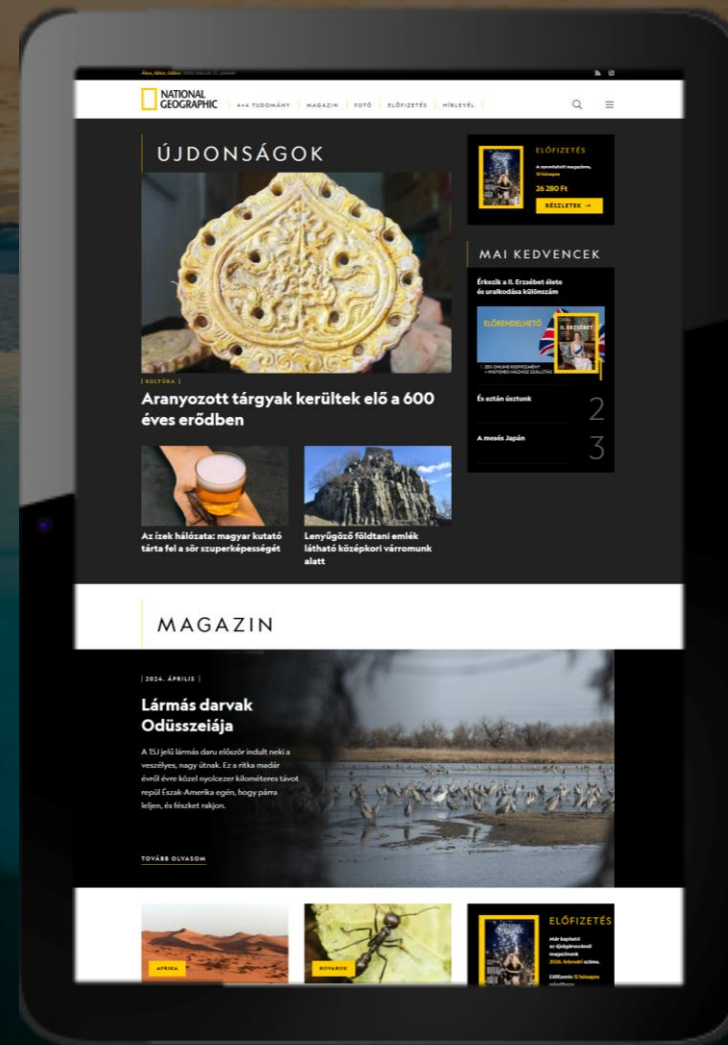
NATIONAL GEOGRAPHIC

4+4 TUDOMÁNY | MAGAZIN | FOTÓ | ELŐFIZETÉS | HÍRLEVÉL

ÚJDONSÁGOK

KULTÚRA

Aranyozott tárgyak kerültek elő a 600 éves erődben

Az ízek hálózata: magyar kutató tárta fel a sör szuperképességét

Lenyűgöző földtani emlék látható középkori várromunk alatt

ELŐFIZETÉS

26 280 Ft

RÉSZLETEK →

MAI KEDVENCEK

Érkezik a II. Erzsébet élete és uralkodása különszám

ELŐRENDELHETŐ

És aztán úsztunk

2

A mesés Japán

3

MAGAZIN

2024. ÁPRILIS

Lármás darvak Odüsszeiája

A TSJ jelű lármás daru először indult neki a veszélyes, nagy útnak. Ez a ritka madár évről évre közel nyolcezer kilométeres távot repül Észak-Amerika egén, hogy párra leljen, és fészket rakjon.

TOVÁBB OLVASOM

AFRIKA

ROVAROK

ELŐFIZETÉS